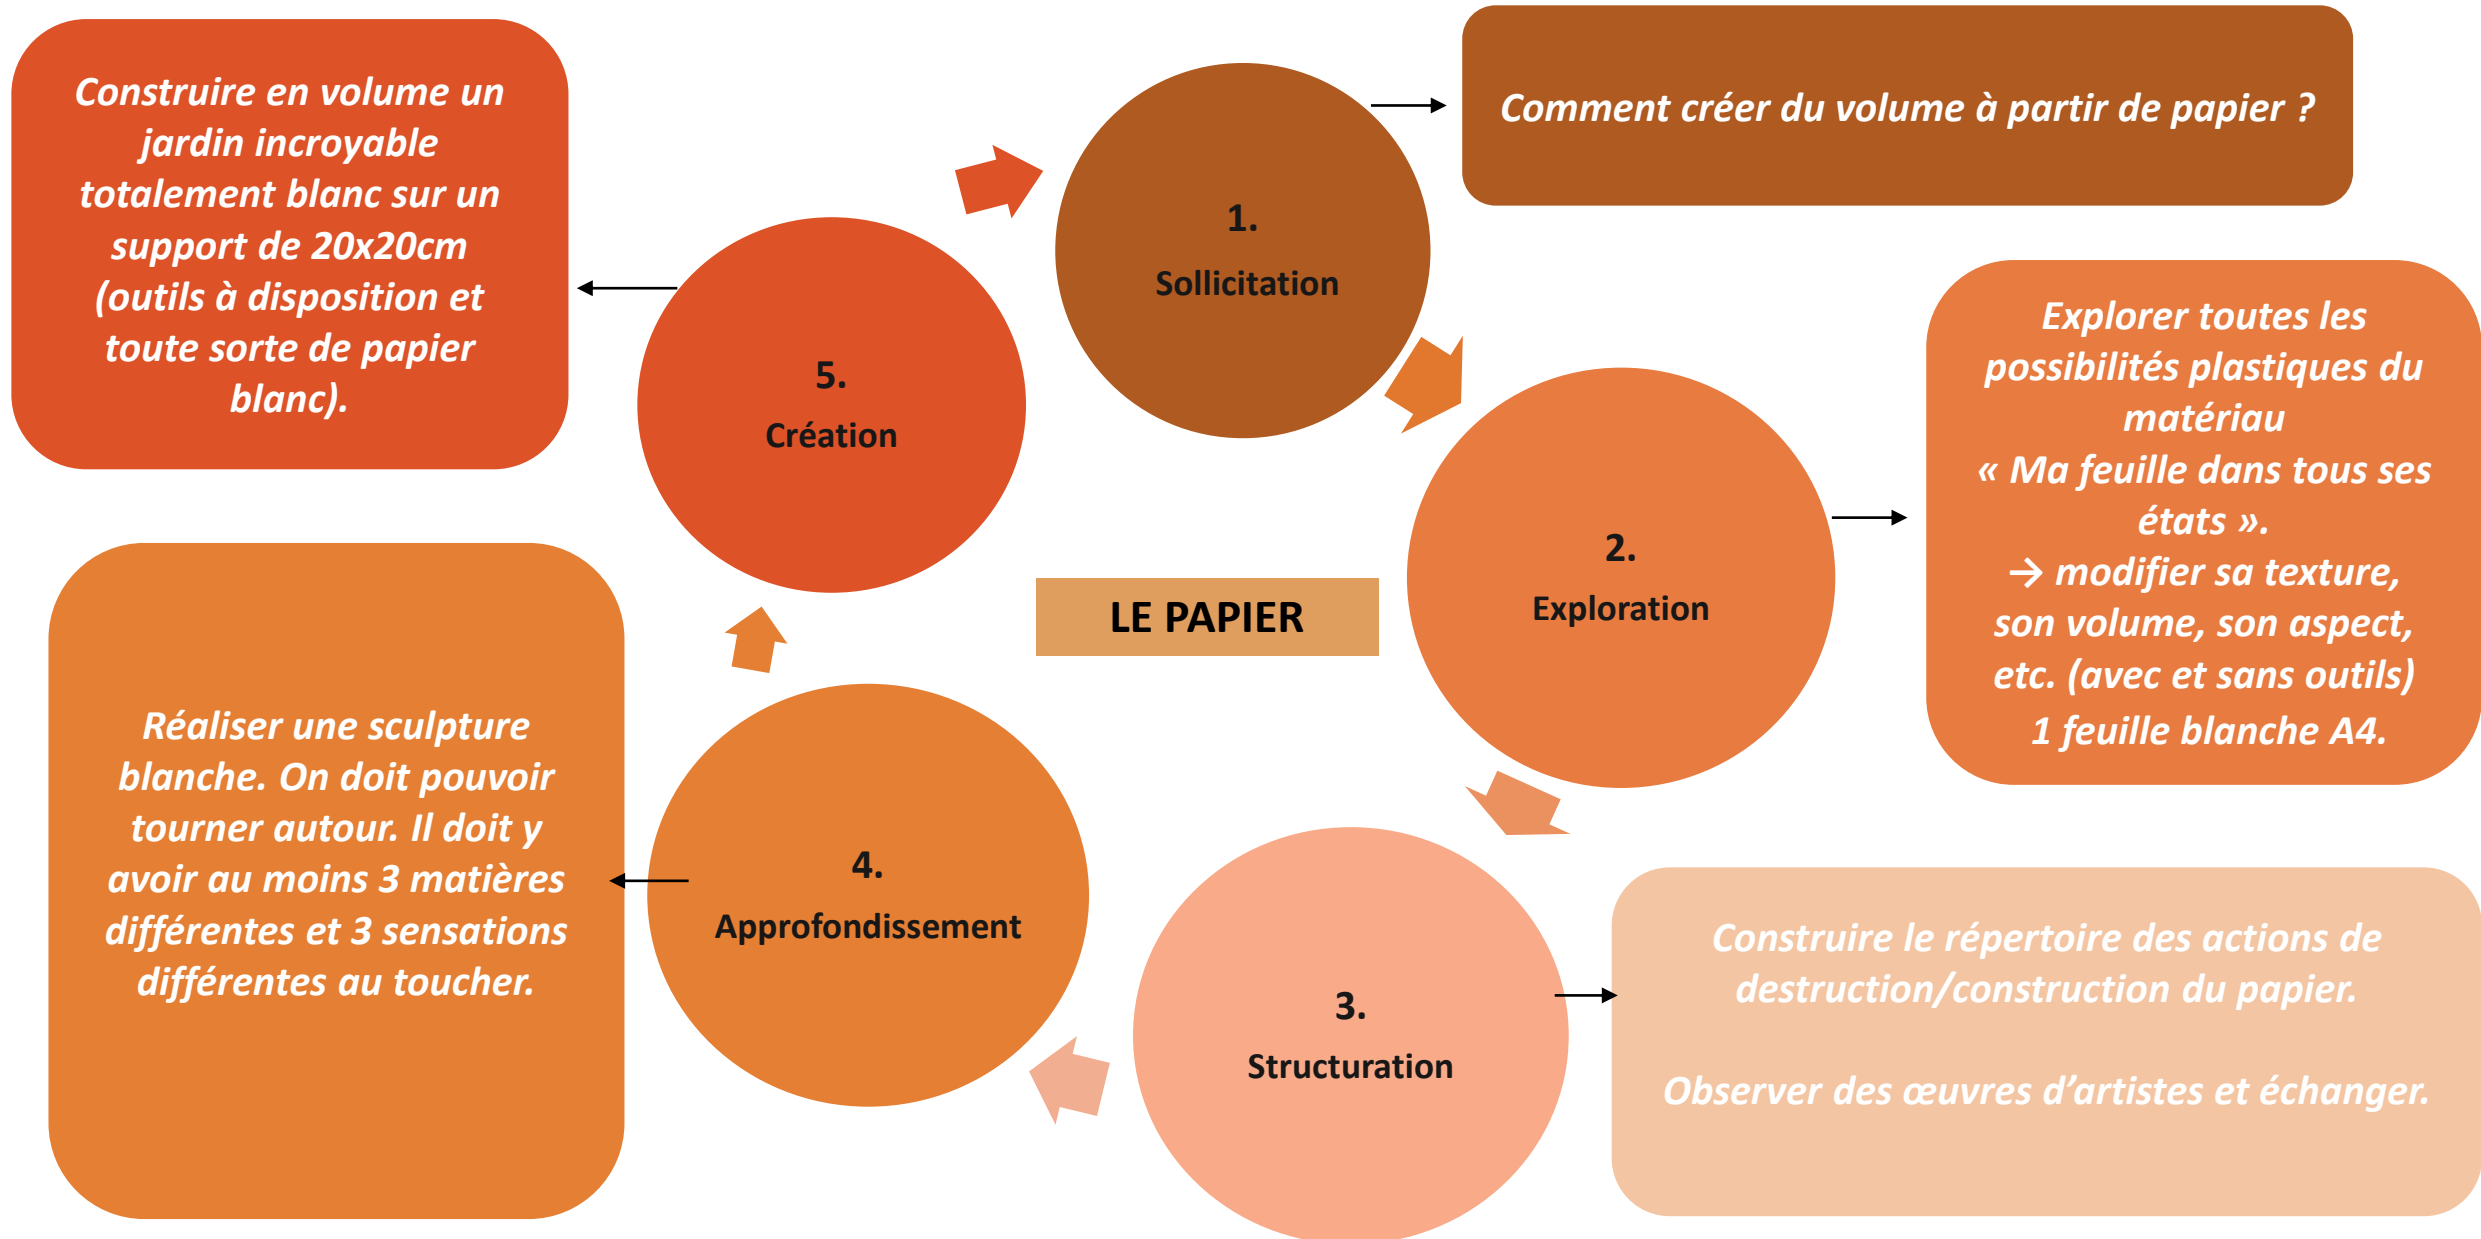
LE PAPIER

1.
Sollicitation

Comment créer du volume à partir de papier ?

2.
Exploration

Explorer toutes les possibilités plastiques du matériau
« Ma feuille dans tous ses états ».
→ modifier sa texture, son volume, son aspect, etc. (avec et sans outils)
1 feuille blanche A4.

3.
Structuration

Construire le répertoire des actions de destruction/construction du papier.

Observer des œuvres d'artistes et échanger.

4.
Approfondissement

Réaliser une sculpture blanche. On doit pouvoir tourner autour. Il doit y avoir au moins 3 matières différentes et 3 sensations différentes au toucher.

5.
Création

Construire en volume un jardin incroyable totalement blanc sur un support de 20x20cm (outils à disposition et toute sorte de papier blanc).